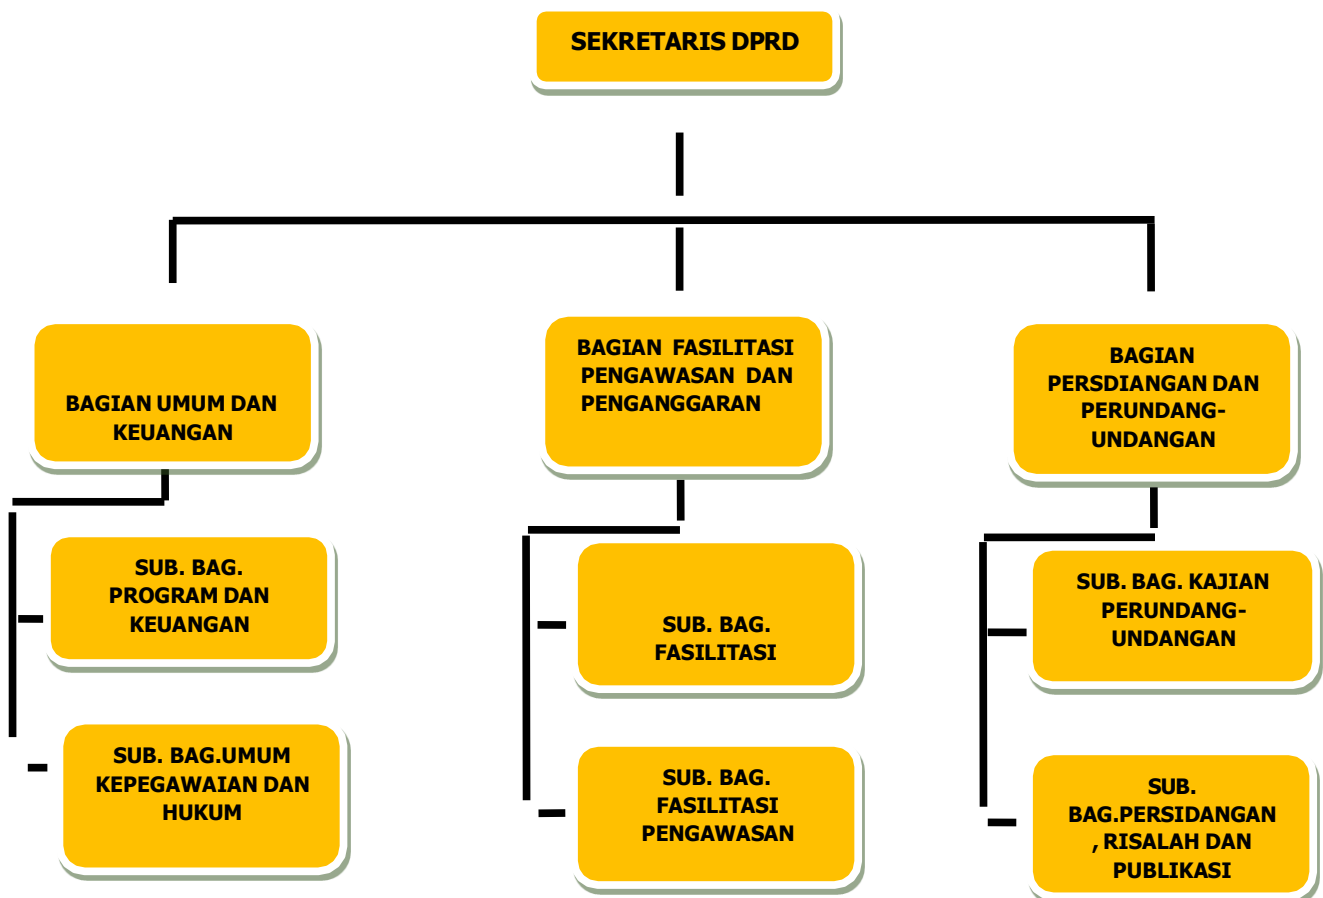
SEKRETARIS DPRD

BAGIAN UMUM DAN KEUANGAN

BAGIAN FASILITASI PENGAWASAN DAN PENGANGGARAN

BAGIAN PERSDIANGAN DAN PERUNDANG-UNDANGAN

SUB. BAG. PROGRAM DAN KEUANGAN

SUB. BAG.UMUM KEPEGAWAIAN DAN HUKUM

SUB. BAG. FASILITASI

SUB. BAG. FASILITASI PENGAWASAN

SUB. BAG. KAJIAN PERUNDANG-UNDANGAN

SUB. BAG.PERSIDANGAN , RISALAH DAN PUBLIKASI